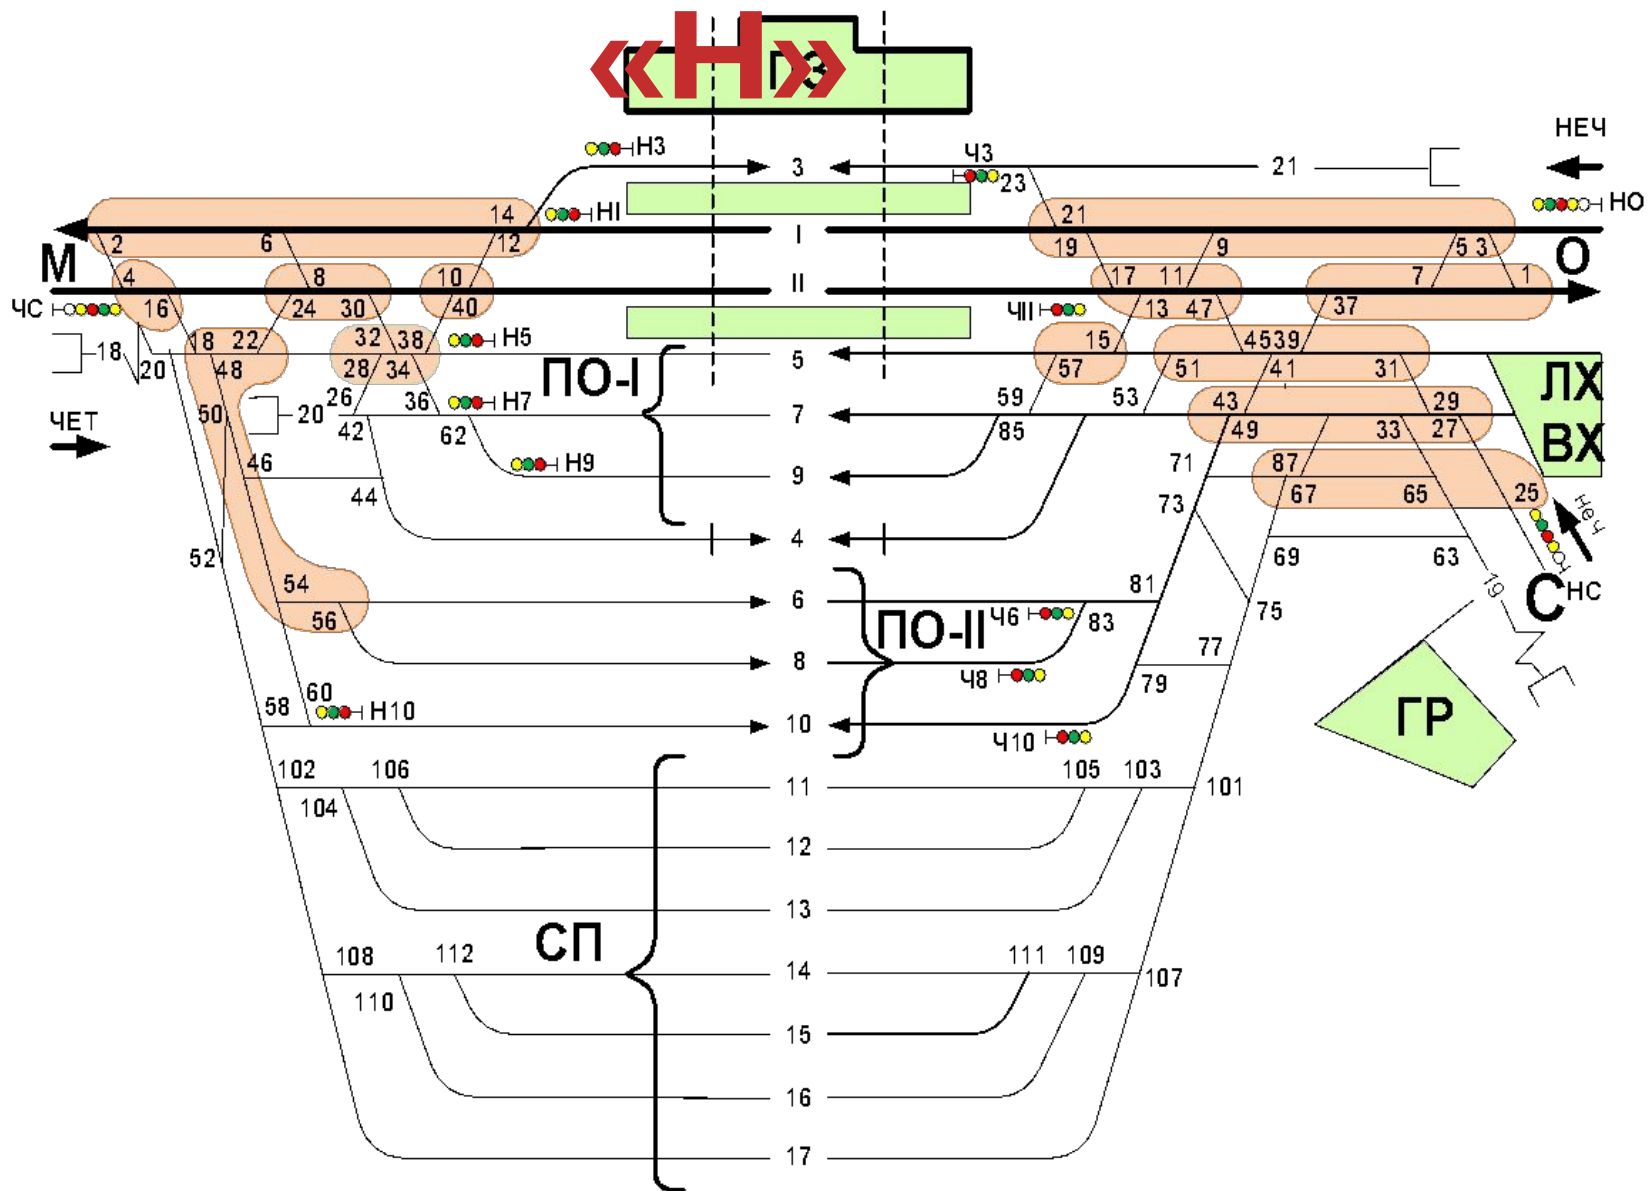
«Н»
ПЗ
НЕЧ
Н3
Ч3
3
21
23
НО
14
НI
21
М
2
6
12
I
19
9
5 3
О
4
8
10
II
17
11
7
1
ЧС
16
24
30
40
ЧII
13
47
37
18
8
22
32
38
Н5
15
4539
5
20
48
28
34
ПО-I
57
51
41
31
ЛХ
26
36
Н7
59
53
43
29
ЧЕТ
50
20
42
62
7
85
49
33
27
ВХ
46
Н9
9
71
87
44
73
67
65
25
4
НЕЧ
52
69
63
19
С
НС
54
6
81
75
56
ПО-II
Ч6
83
8
77
Ч8
79
ГР
60
58
Н10
10
Ч10
102
106
105
103
11
101
104
12
13
108
112
СП
111
109
14
107
110
15
16
17